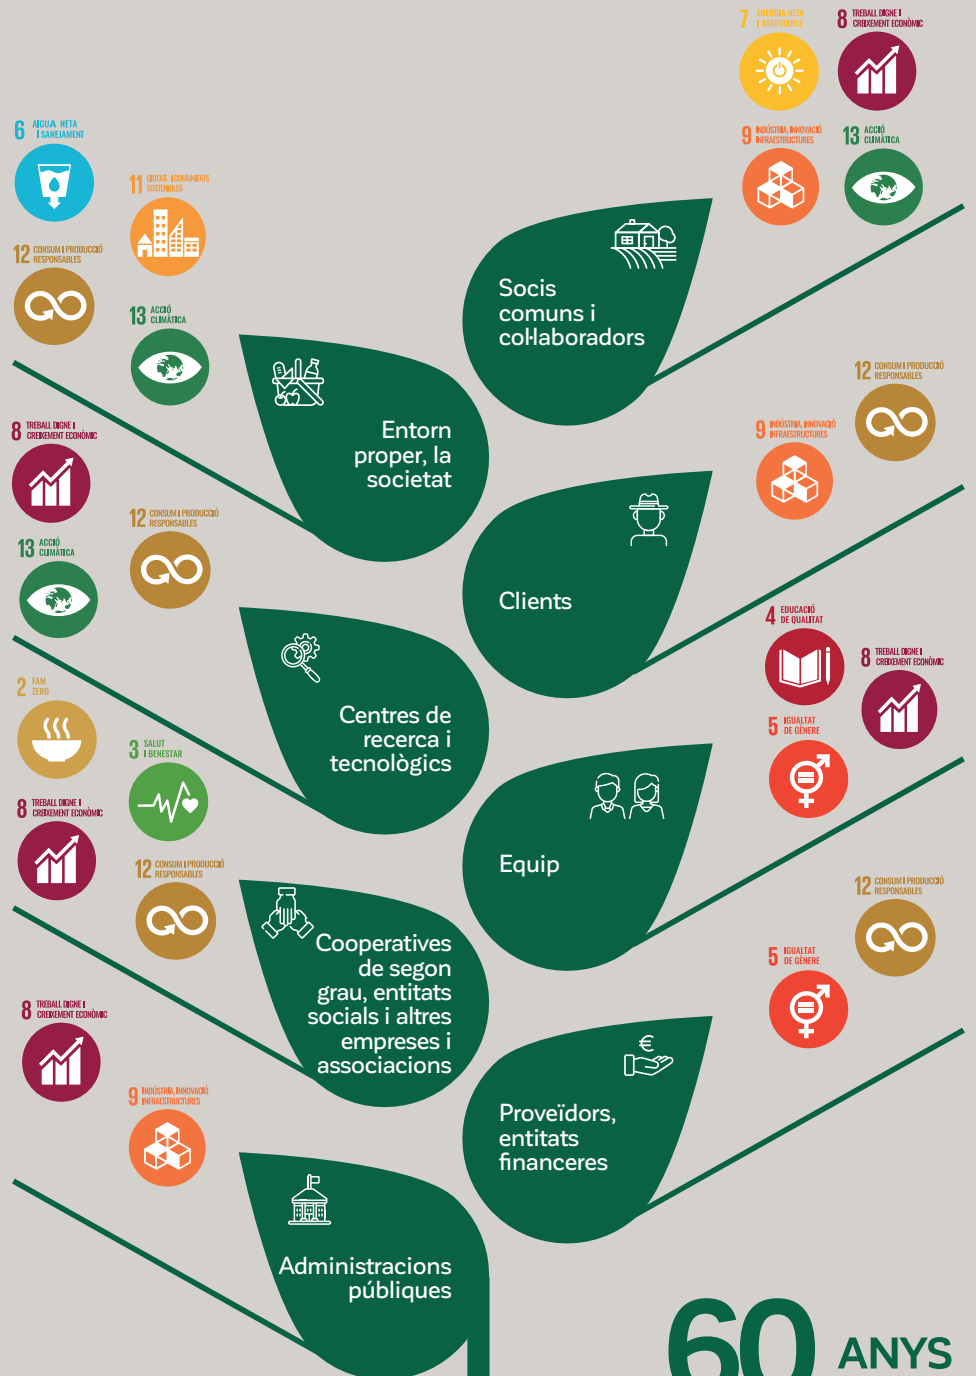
7 ENERGIA NETA I ASSEQUIBLE

8 TREBALL DIGNE I CREIXEMENT ECONÒMIC

9 INDÚSTRIA, INNOVACIÓ I INFRAESTRUCTURES

13 ACCIÓ CLIMÀTICA

6 AIGUA NETA I SANEJAMENT

11 CIUTATS I COMUNITATS SOSTENIBLES

12 CONSUM I PRODUCCIÓ RESPONSABLES

13 ACCIÓ CLIMÀTICA

Socis comuns i col·laboradors

Entorn proper, la societat

12 CONSUM I PRODUCCIÓ RESPONSABLES

9 INDÚSTRIA, INNOVACIÓ I INFRAESTRUCTURES

8 TREBALL DIGNE I CREIXEMENT ECONÒMIC

12 CONSUM I PRODUCCIÓ RESPONSABLES

13 ACCIÓ CLIMÀTICA

Clients

4 EDUCACIÓ DE QUALITAT

8 TREBALL DIGNE I CREIXEMENT ECONÒMIC

Centres de recerca i tecnològics

2 FAM ZERO

3 SALUT I BENESTAR

5 IGUALTAT DE GÈNERE

8 TREBALL DIGNE I CREIXEMENT ECONÒMIC

Equip

12 CONSUM I PRODUCCIÓ RESPONSABLES

12 CONSUM I PRODUCCIÓ RESPONSABLES

Cooperatives de segon grau, entitats socials i altres empreses i associacions

5 IGUALTAT DE GÈNERE

8 TREBALL DIGNE I CREIXEMENT ECONÒMIC

€

Proveïdors, entitats financeres

9 INDÚSTRIA, INNOVACIÓ I INFRAESTRUCTURES

Administracions públiques

60 ANYS